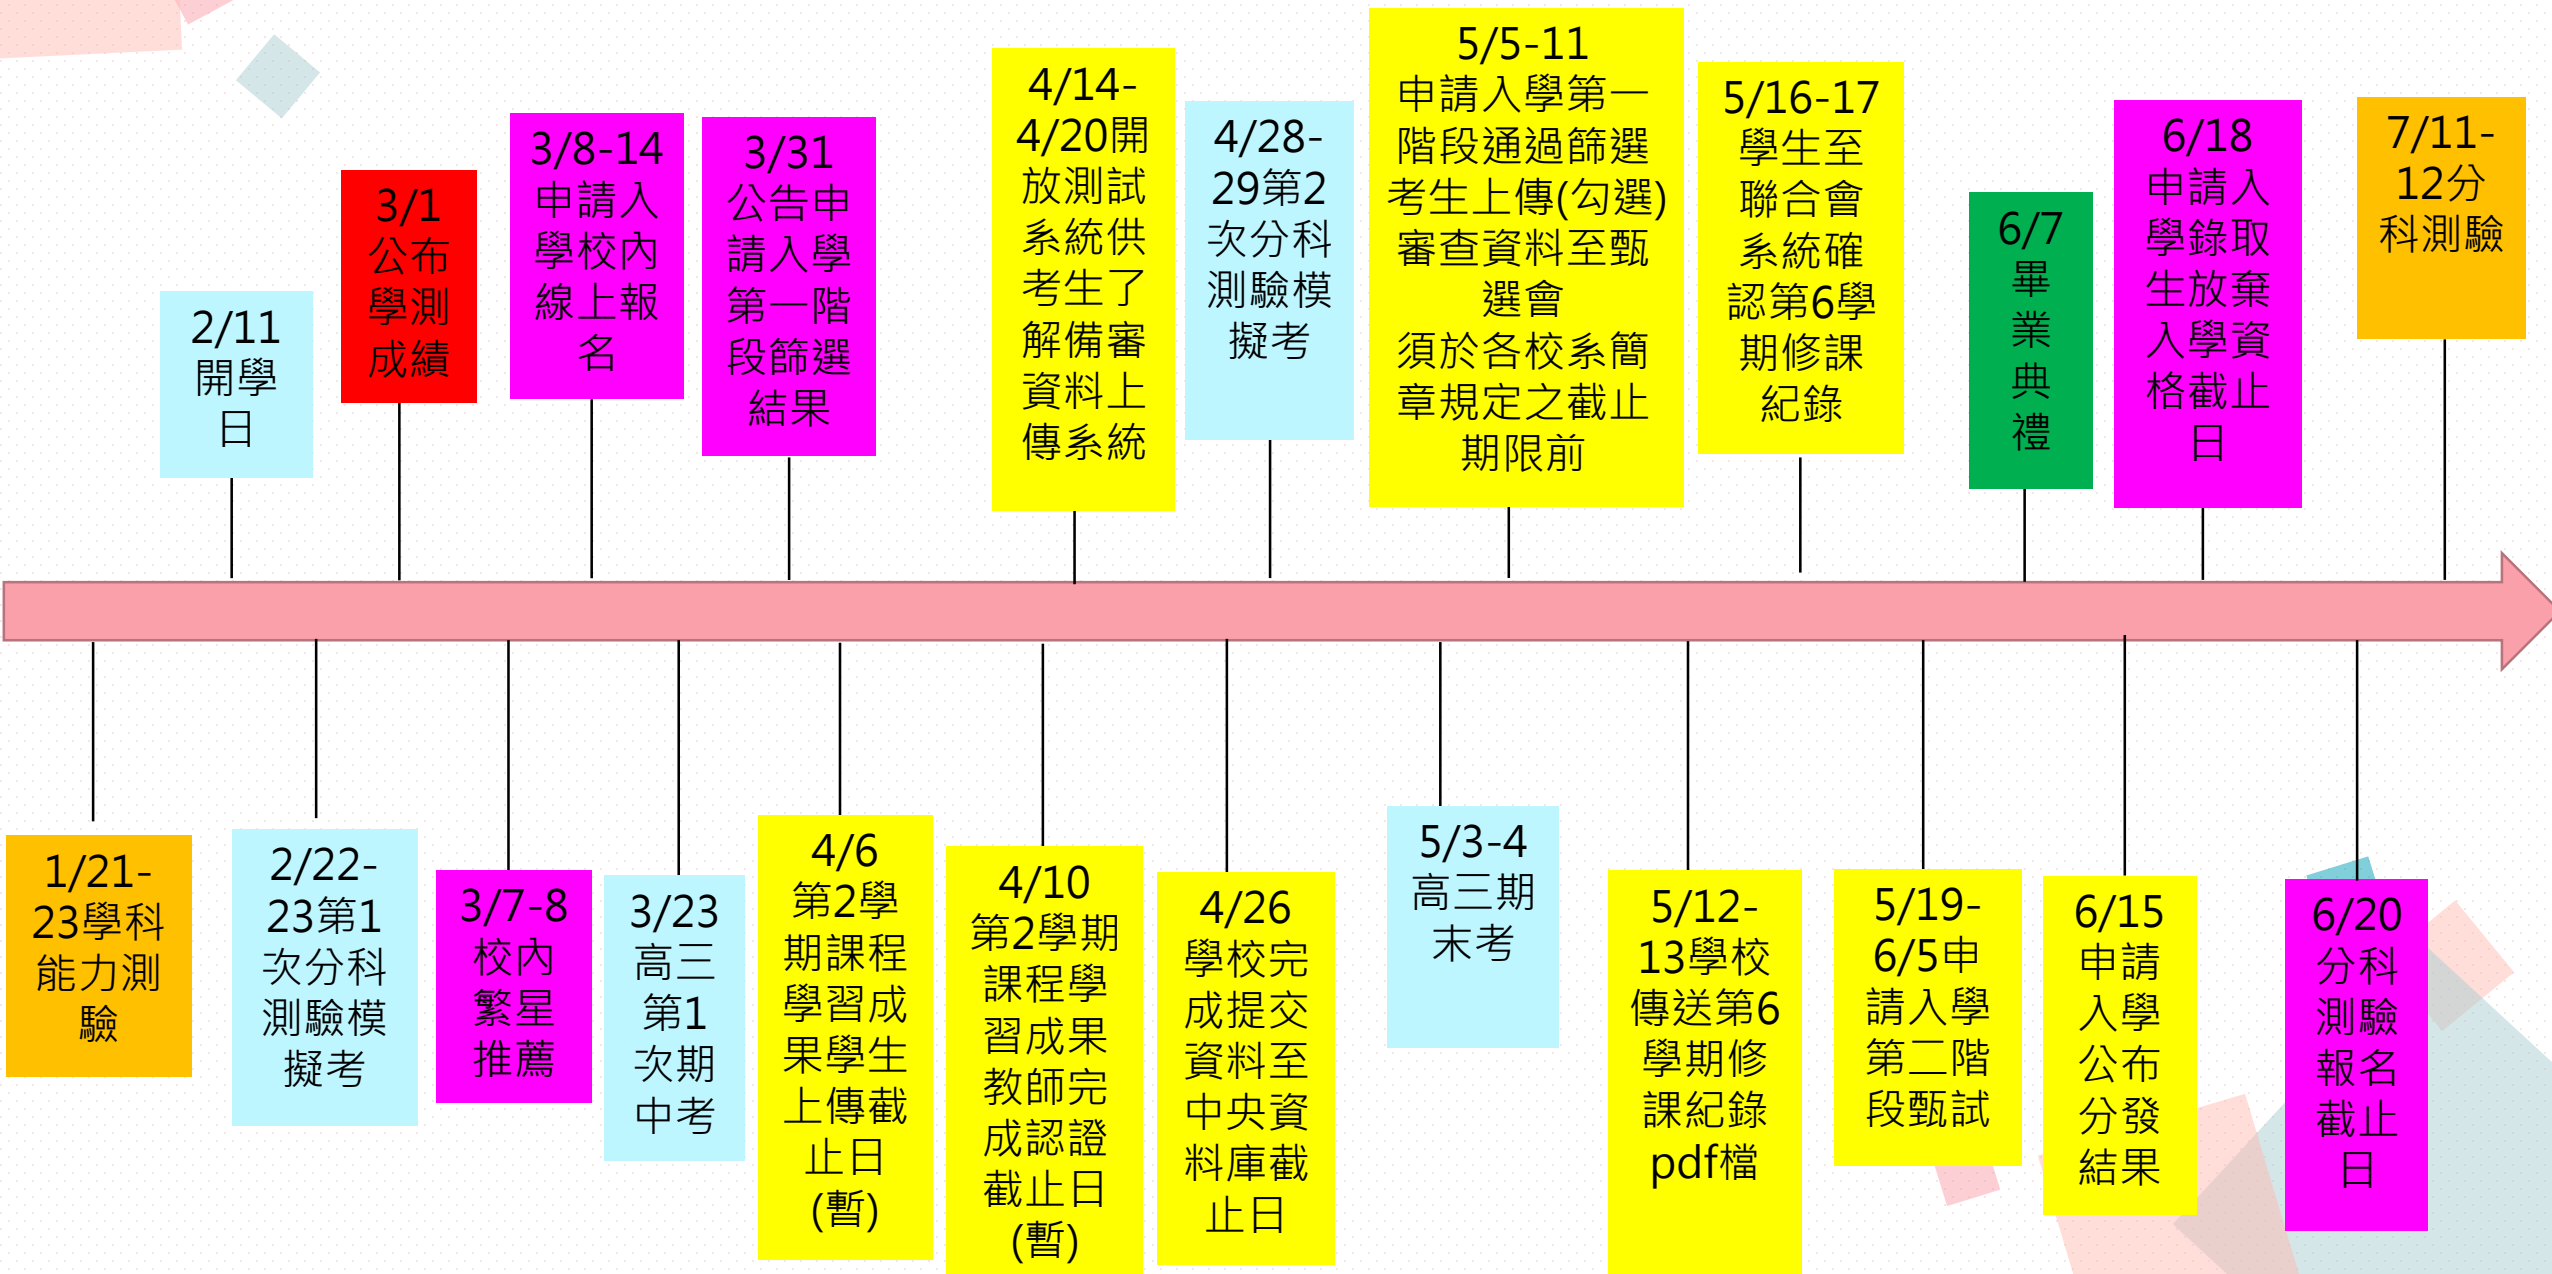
2/11 開學日

3/1 公布學測成績

3/8-14 申請入學校內線上報名

3/31 公告申請入學第一階段篩選結果

4/14-4/20開放測試系統供考生了解備審資料上傳系統

4/28-29第2次分科測驗模擬考

5/5-11 申請入學第一階段通過篩選考生上傳(勾選)審查資料至甄選會 須於各校系簡章規定之截止期限前

5/16-17 學生至聯合會系統確認第6學期修課紀錄

6/7 畢業典禮

6/18 申請入學錄取生放棄入學資格截止日

7/11-12分科測驗

1/21-23學科能力測驗

2/22-23第1次分科測驗模擬考

3/7-8 校內繁星推薦

3/23 高三第1次期中考

4/6 第2學期課程學習成果學生上傳截止日(暫)

4/10 第2學期課程學習成果教師完成認證截止日(暫)

4/26 學校完成提交資料至中央資料庫截止日

5/3-4 高三期末考

5/12-13學校傳送第6學期修課紀錄pdf檔

5/19-6/5申請入學第二階段甄試

6/15 申請入學公布分發結果

6/20 分科測驗報名截止日